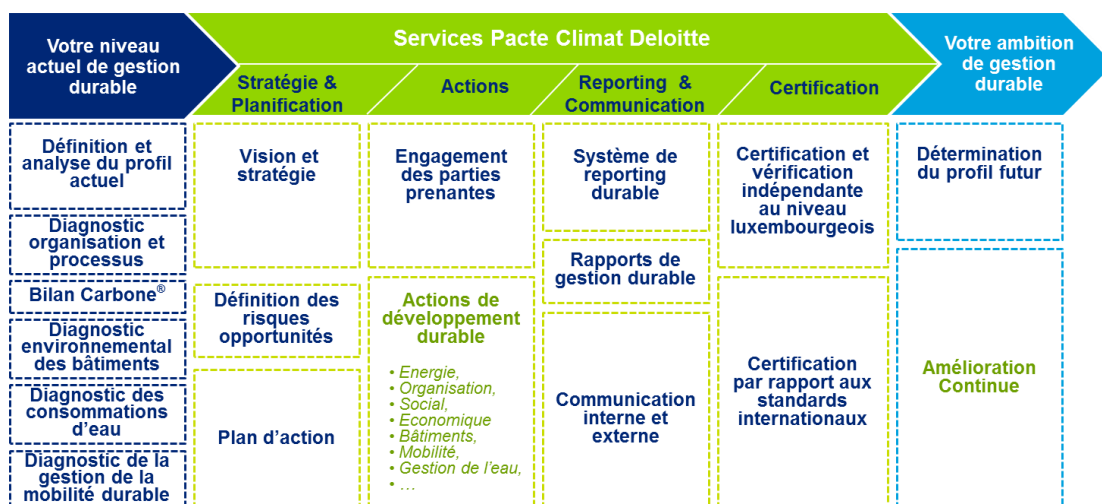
Votre niveau actuel de gestion durable

Services Pacte Climat Deloitte

Stratégie & Planification

Actions

Reporting & Communication

Certification

Votre ambition de gestion durable

Définition et analyse du profil actuel

Diagnostic organisation et processus

Bilan Carbone®

Diagnostic environnemental des bâtiments

Diagnostic des consommations d'eau

Diagnostic de la gestion de la mobilité durable

Vision et stratégie

Définition des risques opportunités

Plan d'action

Engagement des parties prenantes

Actions de développement durable

• Energie,
• Organisation,
• Social,
• Economique
• Bâtiments,
• Mobilité,
• Gestion de l'eau,
• …

Système de reporting durable

Rapports de gestion durable

Communication interne et externe

Certification et vérification indépendante au niveau luxembourgeois

Certification par rapport aux standards internationaux

Détermination du profil futur

Amélioration Continue